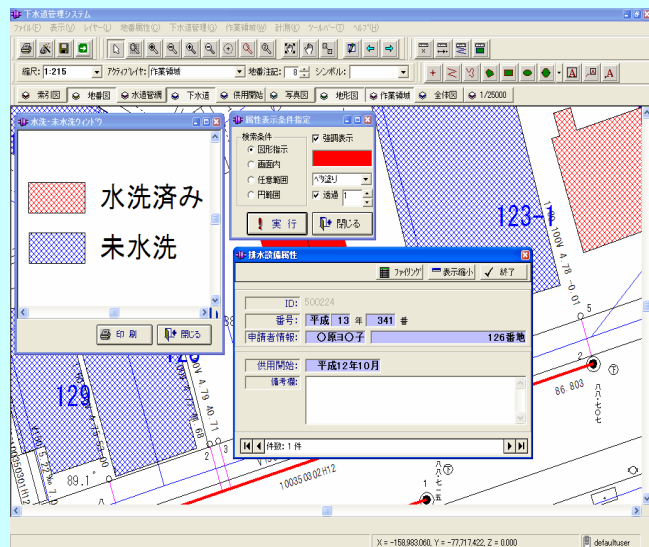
下水道管理システム

ファイル(F) 表示(V) レイヤー(L) 地番属性(I) 下水道管理(G) 作業領域(W) 計測(K) ツールバー(T) ヘルプ(H)

縮尺: 1:215 アクティブレイヤ: 作業領域 地番注記: 0 シンボル:

索引図 地番図 水道管網 下水道 供用開始 写真図 地形図 作業領域 全体図 1/25000

水洗・未水洗ウィンドウ

水洗済み

未水洗

印刷 閉じる

属性表示条件指定

検索条件
図形指示
画面内
任意範囲
円範囲

強調表示

べた塗り

透過 1

実行 閉じる

排水設備属性

ファイリング 表示縮小 終了

ID: 500224

番号: 平成 13 年 341 番

申請者情報: ○原ヨ○子 126番地

供用開始: 平成12年10月

備考欄:

件数: 1 件

123-1

129

126

89.1

86.803

X = -158,983.060, Y = -77,717.422, Z = 0.000

defaultuser